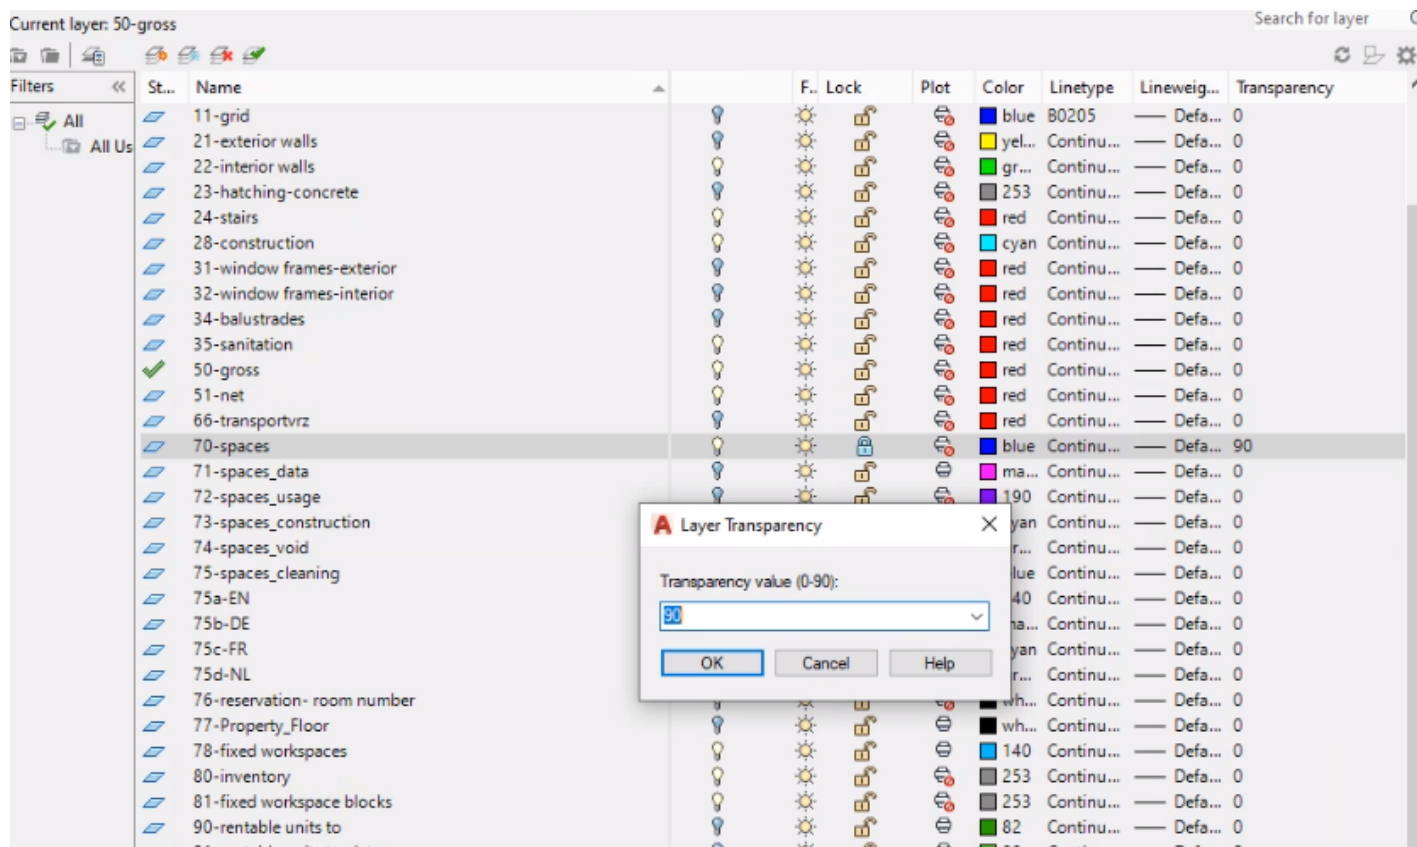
Current layer: 50-gross

Search for layer

Filters

All

All Us

| St... | Name | | F.. | Lock | Plot | Color | Linetype | Lineweig... | Transparency |
|---|---|---|---|---|---|---|---|---|---|
| | 11-grid | | | | | blue | B0205 | Defa... | 0 |
| | 21-exterior walls | | | | | yel... | Continu... | Defa... | 0 |
| | 22-interior walls | | | | | gr... | Continu... | Defa... | 0 |
| | 23-hatching-concrete | | | | | 253 | Continu... | Defa... | 0 |
| | 24-stairs | | | | | red | Continu... | Defa... | 0 |
| | 28-construction | | | | | cyan | Continu... | Defa... | 0 |
| | 31-window frames-exterior | | | | | red | Continu... | Defa... | 0 |
| | 32-window frames-interior | | | | | red | Continu... | Defa... | 0 |
| | 34-balustrades | | | | | red | Continu... | Defa... | 0 |
| | 35-sanitation | | | | | red | Continu... | Defa... | 0 |
| | 50-gross | | | | | red | Continu... | Defa... | 0 |
| | 51-net | | | | | red | Continu... | Defa... | 0 |
| | 66-transportvrz | | | | | red | Continu... | Defa... | 0 |
| | 70-spaces | | | | | blue | Continu... | Defa... | 90 |
| | 71-spaces_data | | | | | ma... | Continu... | Defa... | 0 |
| | 72-spaces_usage | | | | | 190 | Continu... | Defa... | 0 |
| | 73-spaces_construction | | | | | yan | Continu... | Defa... | 0 |
| | 74-spaces_void | | | | | r... | Continu... | Defa... | 0 |
| | 75-spaces_cleaning | | | | | lue | Continu... | Defa... | 0 |
| | 75a-EN | | | | | 40 | Continu... | Defa... | 0 |
| | 75b-DE | | | | | na... | Continu... | Defa... | 0 |
| | 75c-FR | | | | | yan | Continu... | Defa... | 0 |
| | 75d-NL | | | | | r... | Continu... | Defa... | 0 |
| | 76-reservation- room number | | | | | wh... | Continu... | Defa... | 0 |
| | 77-Property_Floor | | | | | wh... | Continu... | Defa... | 0 |
| | 78-fixed workspaces | | | | | 140 | Continu... | Defa... | 0 |
| | 80-inventory | | | | | 253 | Continu... | Defa... | 0 |
| | 81-fixed workspace blocks | | | | | 253 | Continu... | Defa... | 0 |
| | 90-rentable units to | | | | | 82 | Continu... | Defa... | 0 |

Layer Transparency

Transparency value (0-90):

90

OK Cancel Help